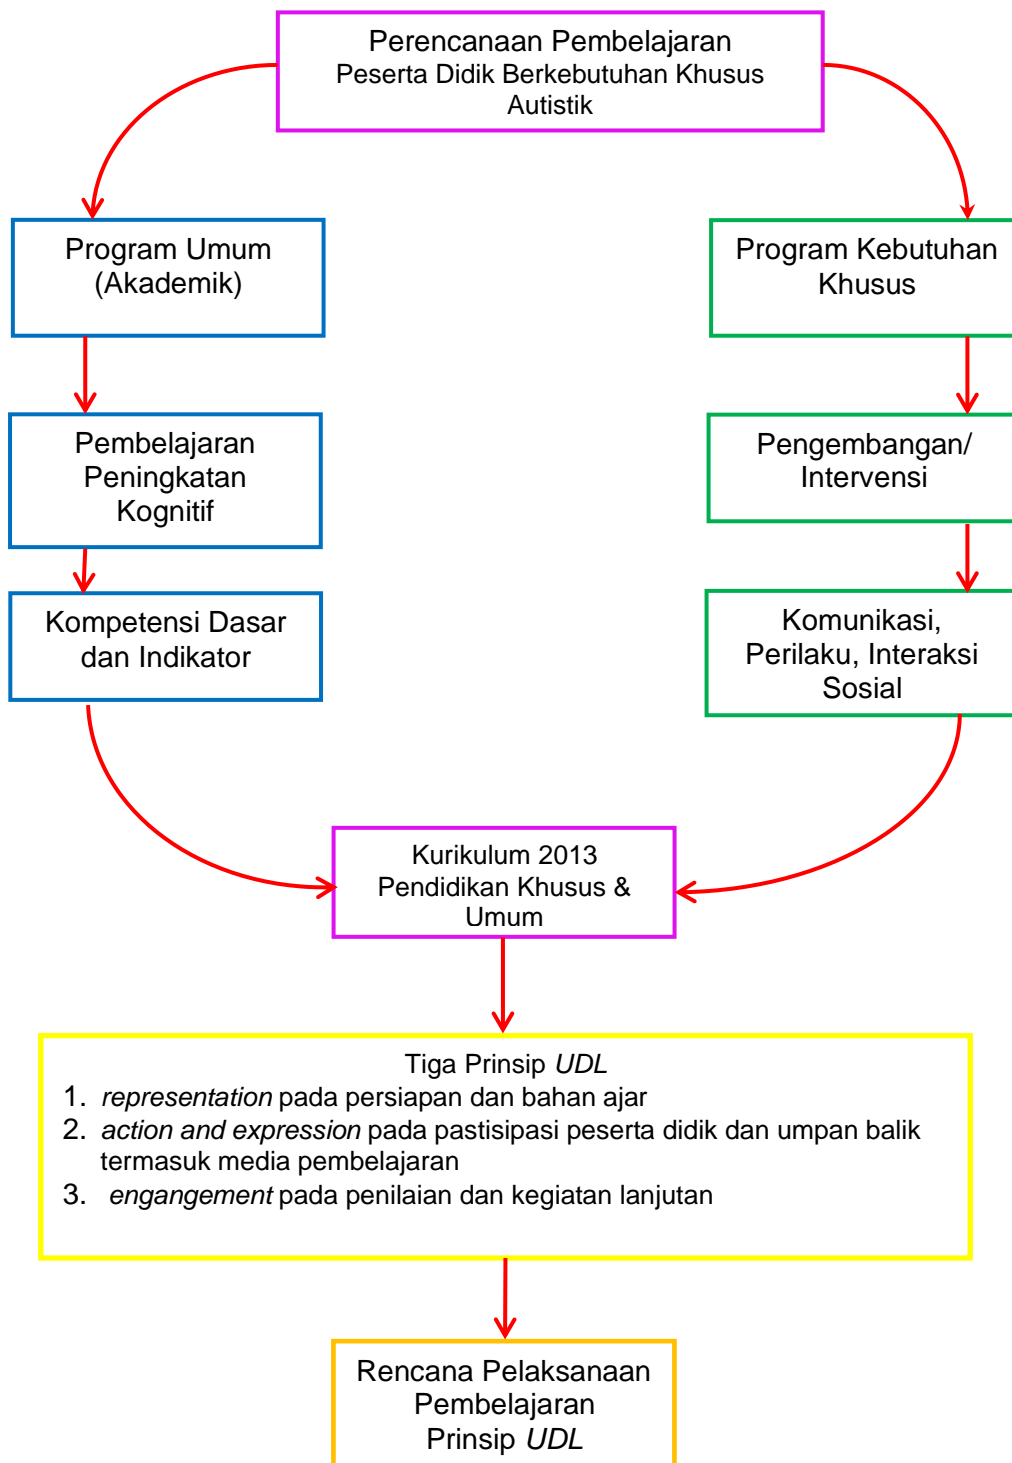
Perencanaan Pembelajaran
Peserta Didik Berkebutuhan Khusus
Autistik

Program Umum
(Akademik)

Pembelajaran
Peningkatan
Kognitif

Kompetensi Dasar
dan Indikator

Program Kebutuhan
Khusus

Pengembangan/
Intervensi

Komunikasi,
Perilaku, Interaksi
Sosial

Kurikulum 2013
Pendidikan Khusus &
Umum

Tiga Prinsip *UDL*
1. *representation* pada persiapan dan bahan ajar
2. *action and expression* pada pastisipasi peserta didik dan umpan balik termasuk media pembelajaran
3. *engangement* pada penilaian dan kegiatan lanjutan

Rencana Pelaksanaan
Pembelajaran
Prinsip *UDL*